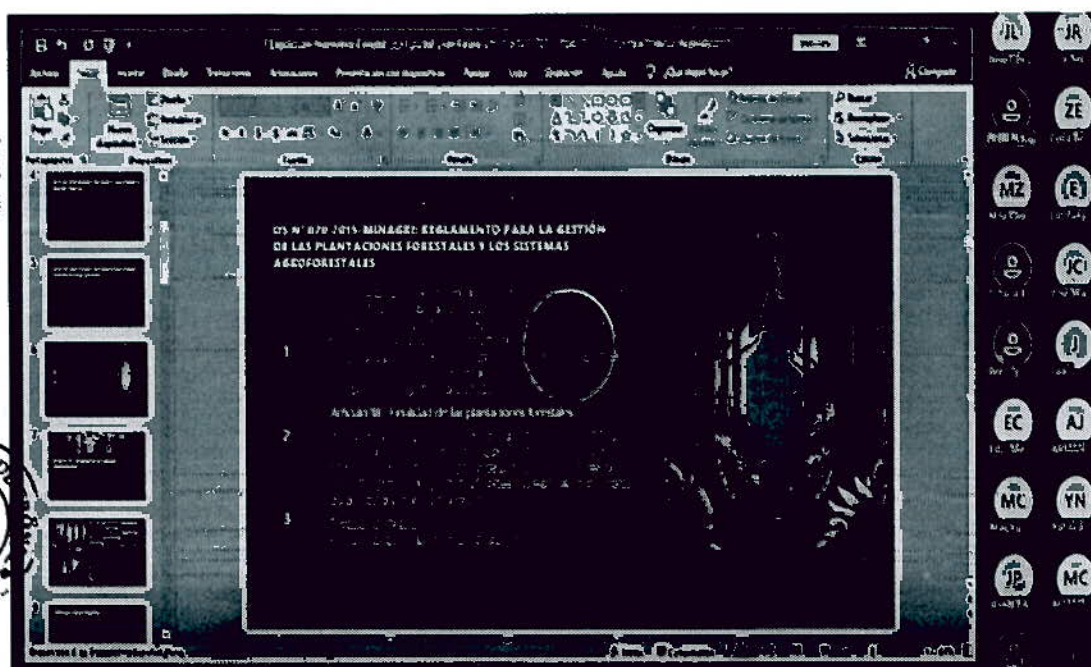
DS N° 020-2015-MINAGRI: REGLAMENTO PARA LA GESTIÓN DE LAS PLANTACIONES FORESTALES Y LOS SISTEMAS AGROFORESTALES

1

Artículo 18 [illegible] de las plantaciones forestales

2

3

JL JR
ZE
MZ EJ
JC
JJ
EC AJ
MC YN
JP MC